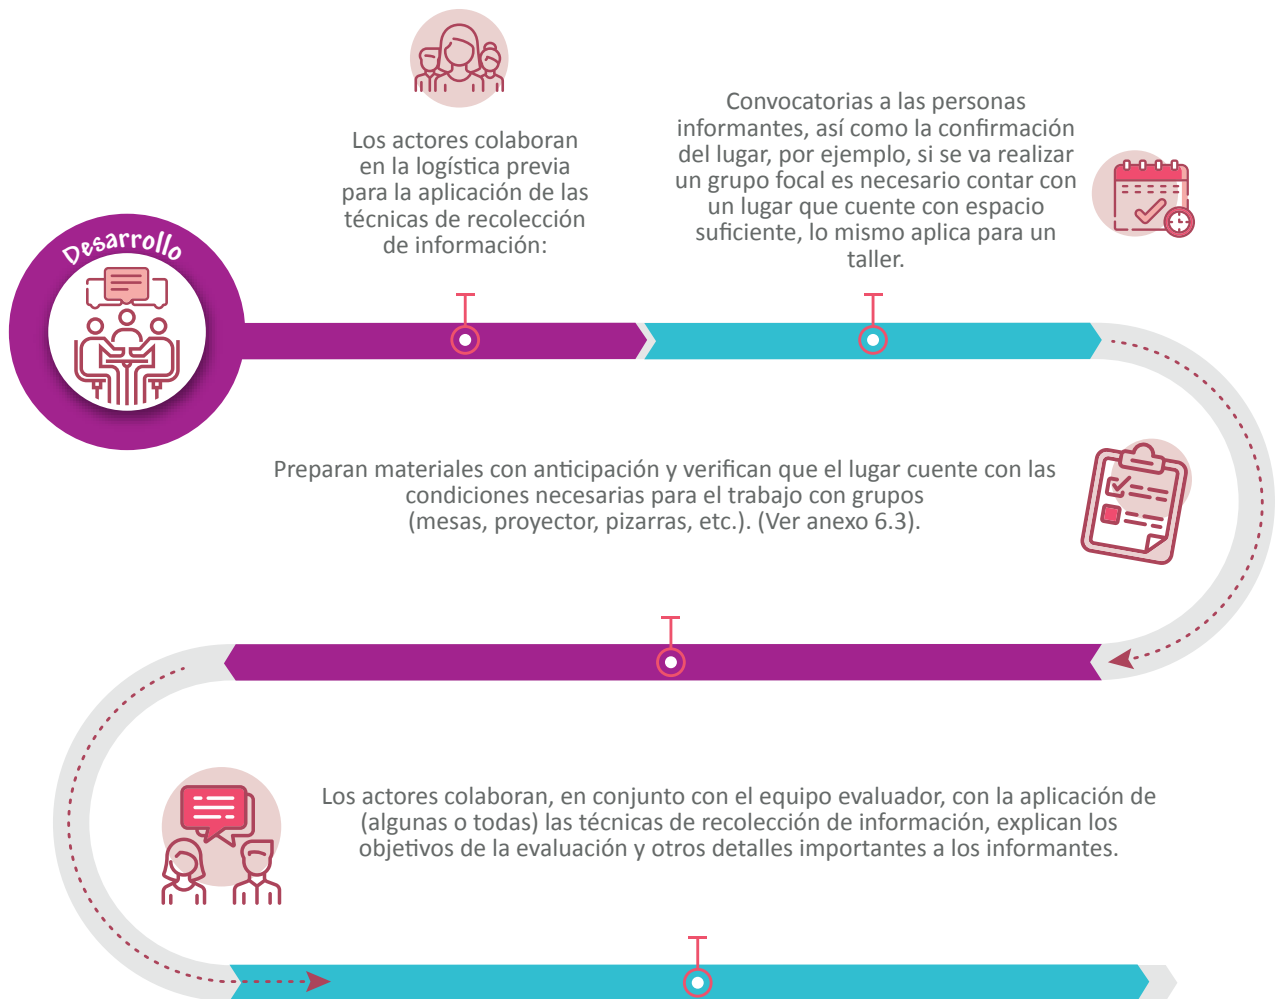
Desarrollo

Los actores colaboran en la logística previa para la aplicación de las técnicas de recolección de información:

Convocatorias a las personas informantes, así como la confirmación del lugar, por ejemplo, si se va realizar un grupo focal es necesario contar con un lugar que cuente con espacio suficiente, lo mismo aplica para un taller.

Preparan materiales con anticipación y verifican que el lugar cuente con las condiciones necesarias para el trabajo con grupos (mesas, proyector, pizarras, etc.). (Ver anexo 6.3).

Los actores colaboran, en conjunto con el equipo evaluador, con la aplicación de (algunas o todas) las técnicas de recolección de información, explican los objetivos de la evaluación y otros detalles importantes a los informantes.